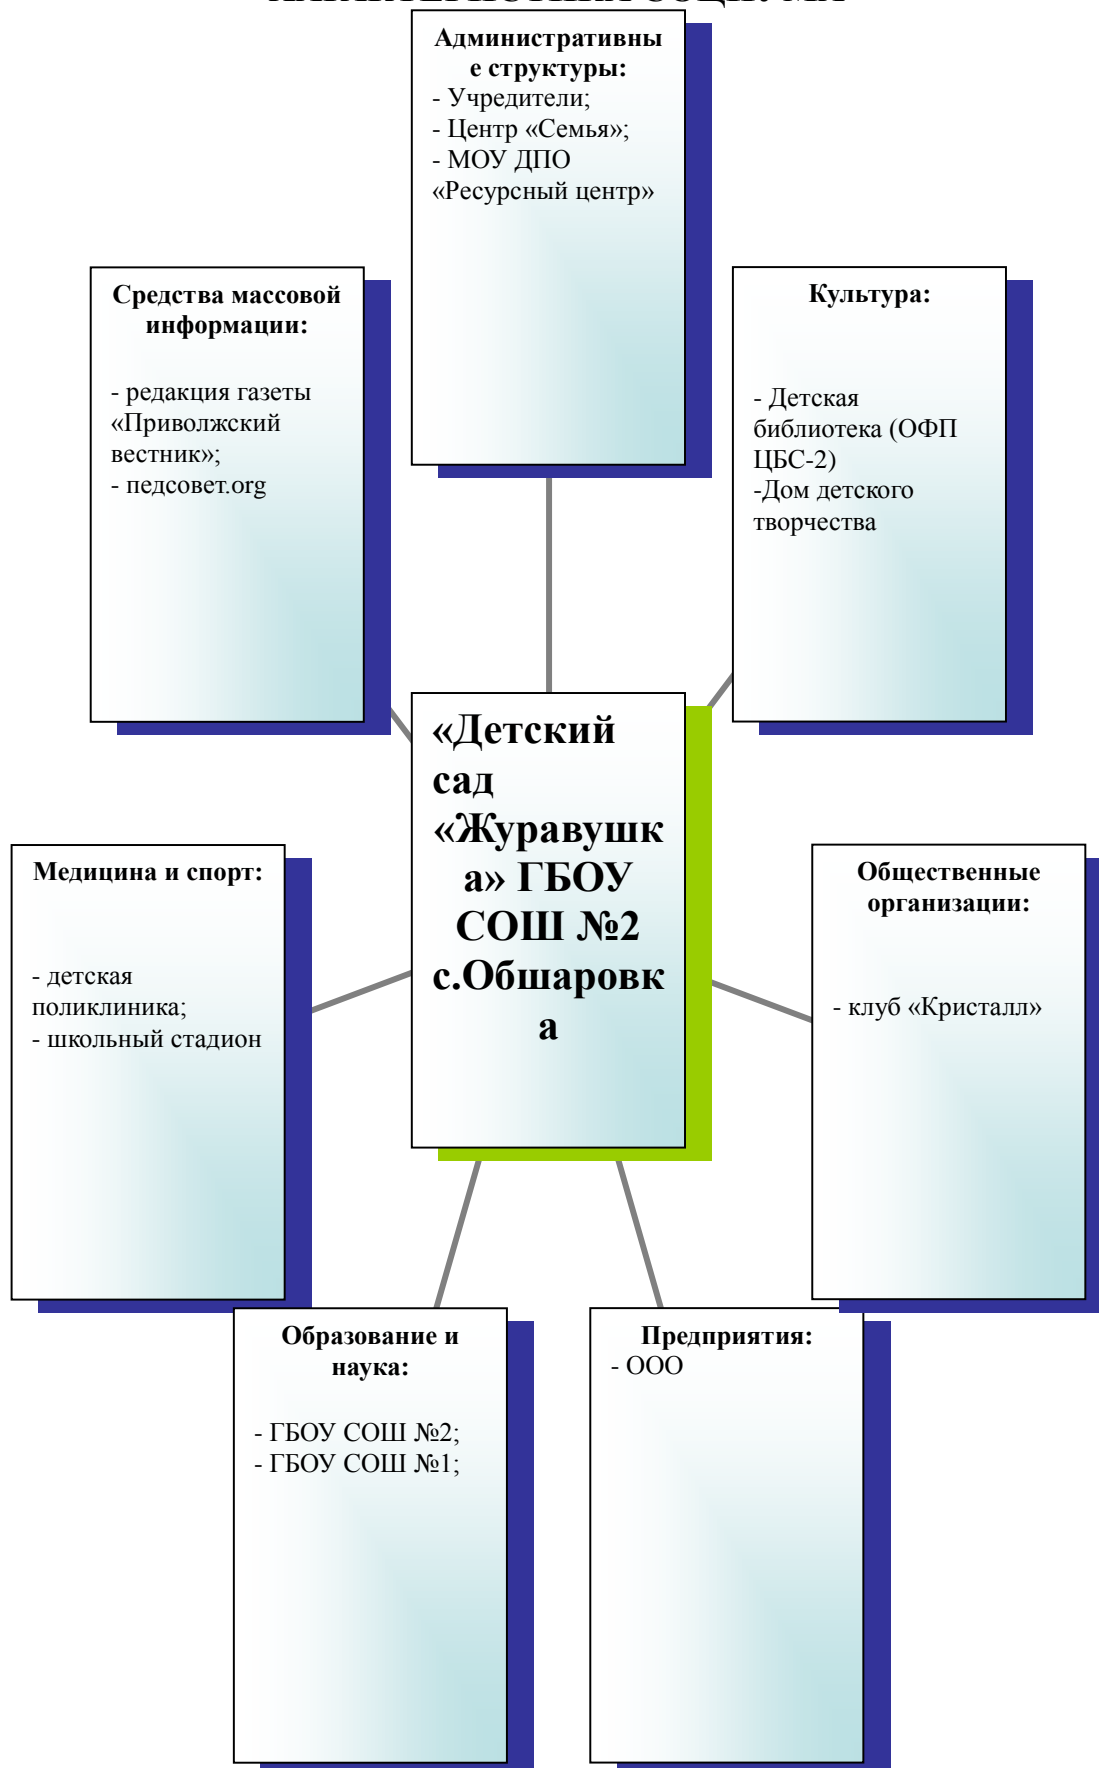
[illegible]

Административные структуры:
- Учредители;
- Центр «Семья»;
- МОУ ДПО «Ресурсный центр»

Средства массовой информации:

- редакция газеты «Приволжский вестник»;
- педсовет.org

Культура:

- Детская библиотека (ОФП ЦБС-2)
-Дом детского творчества

«Детский сад «Журавушка» ГБОУ СОШ №2 с.Обшаровка

Медицина и спорт:

- детская поликлиника;
- школьный стадион

Общественные организации:

- клуб «Кристалл»

Образование и наука:

- ГБОУ СОШ №2;
- ГБОУ СОШ №1;

Предприятия:
- ООО